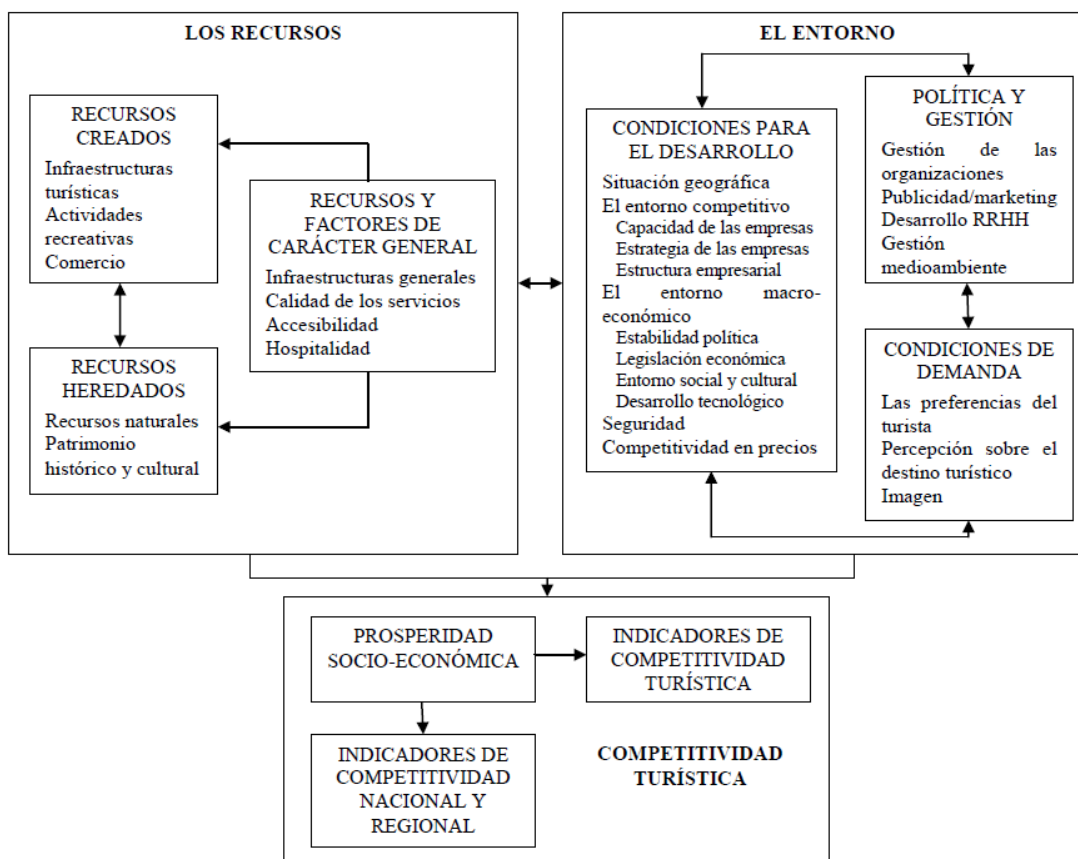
LOS RECURSOS

RECURSOS CREADOS
Infraestructuras turísticas
Actividades recreativas
Comercio

RECURSOS Y FACTORES DE CARÁCTER GENERAL
Infraestructuras generales
Calidad de los servicios
Accesibilidad
Hospitalidad

RECURSOS HEREDADOS
Recursos naturales
Patrimonio histórico y cultural

EL ENTORNO

CONDICIONES PARA EL DESARROLLO
Situación geográfica
El entorno competitivo
Capacidad de las empresas
Estrategia de las empresas
Estructura empresarial
El entorno macroeconómico
Estabilidad política
Legislación económica
Entorno social y cultural
Desarrollo tecnológico
Seguridad
Competitividad en precios

POLÍTICA Y GESTIÓN
Gestión de las organizaciones
Publicidad/marketing
Desarrollo RRHH
Gestión medioambiente

CONDICIONES DE DEMANDA
Las preferencias del turista
Percepción sobre el destino turístico
Imagen

PROSPERIDAD SOCIO-ECONÓMICA

INDICADORES DE COMPETITIVIDAD TURÍSTICA

INDICADORES DE COMPETITIVIDAD NACIONAL Y REGIONAL

COMPETITIVIDAD TURÍSTICA